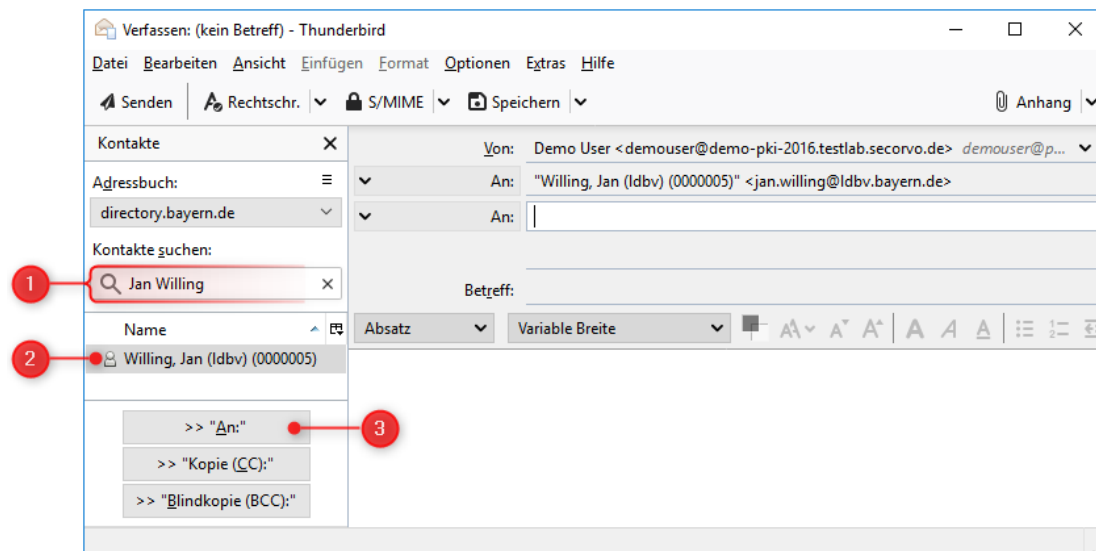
Verfassen: (kein Betreff) - Thunderbird

Datei Bearbeiten Ansicht Einfügen Format Optionen Extras Hilfe

Senden Rechtschr. S/MIME Speichern Anhang

Kontakte

Adressbuch:

directory.bayern.de

Kontakte suchen:

1

Jan Willing

Name

2

Willing, Jan (ldbv) (0000005)

>> "An:"

3

>> "Kopie (CC):"

>> "Blindkopie (BCC):"

Von: Demo User <demouser@demo-pki-2016.testlab.secorvo.de> demouser@p...

An: "Willing, Jan (ldbv) (0000005)" <jan.willing@ldbv.bayern.de>

An:

Betreff:

Absatz

Variable Breite